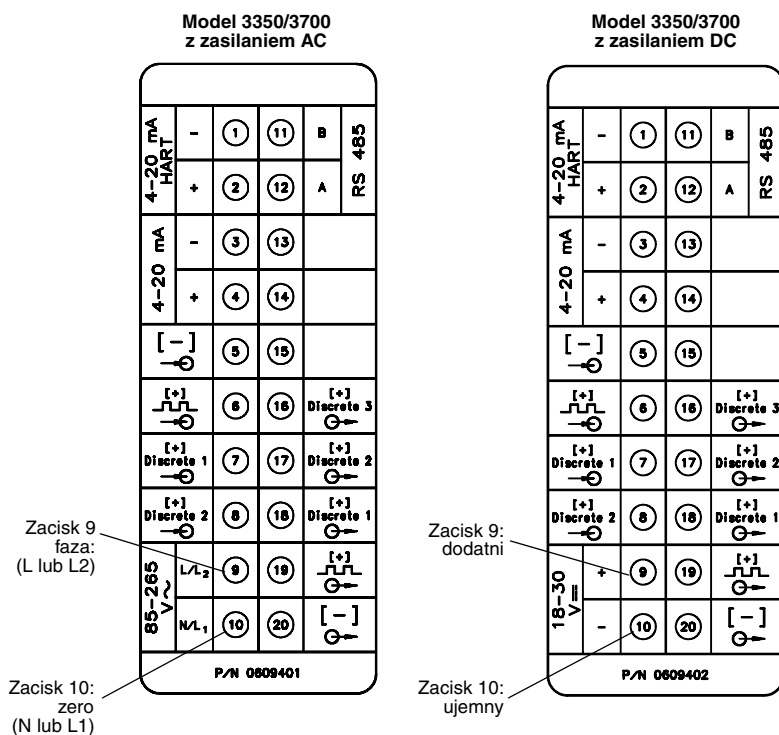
Model 3350/3700
z zasilaniem AC

4–20 mA HART
-
1
11
B
RS 485
+
2
12
A

4–20 mA
-
3
13
+
4
14

[ – ]
5
15

[+]
6
16
[+] Discrete 3

[+] Discrete 1
7
17
[+] Discrete 2

[+] Discrete 2
8
18
[+] Discrete 1

85–265 V~
L/L2
9
19
[+]
N/L1
10
20
[ – ]

P/N 0609401

Zacisk 9 faza: (L lub L2)

Zacisk 10: zero (N lub L1)

Model 3350/3700
z zasilaniem DC

4–20 mA HART
-
1
11
B
RS 485
+
2
12
A

4–20 mA
-
3
13
+
4
14

[ – ]
5
15

[+]
6
16
[+] Discrete 3

[+] Discrete 1
7
17
[+] Discrete 2

[+] Discrete 2
8
18
[+] Discrete 1

18–30 V=
+
9
19
[+]
-
10
20
[ – ]

P/N 0609402

Zacisk 9: dodatni

Zacisk 10: ujemny